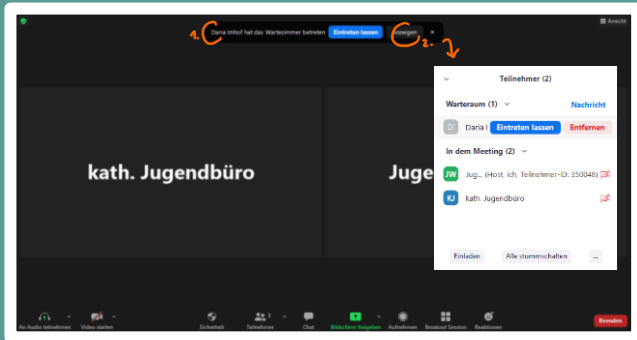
Ansicht

1. Daria Imhof hat das Wartezimmer betreten Eintreten lassen Anzeigen × 2.

kath. Jugendbüro

Juge

Teilnehmer (2)

Warteraum (1)

Nachricht

DI Daria I Eintreten lassen Entfernen

In dem Meeting (2)

JW Jug... (Host, ich, Teilnehmer-ID: 350048)

KJ kath. Jugendbüro

Einladen Alle stummschalten ...

An Audio teilnehmen Video starten Sicherheit Teilnehmer 2 Chat Bildschirm freigeben Aufnehmen Breakout Session Reaktionen Beenden